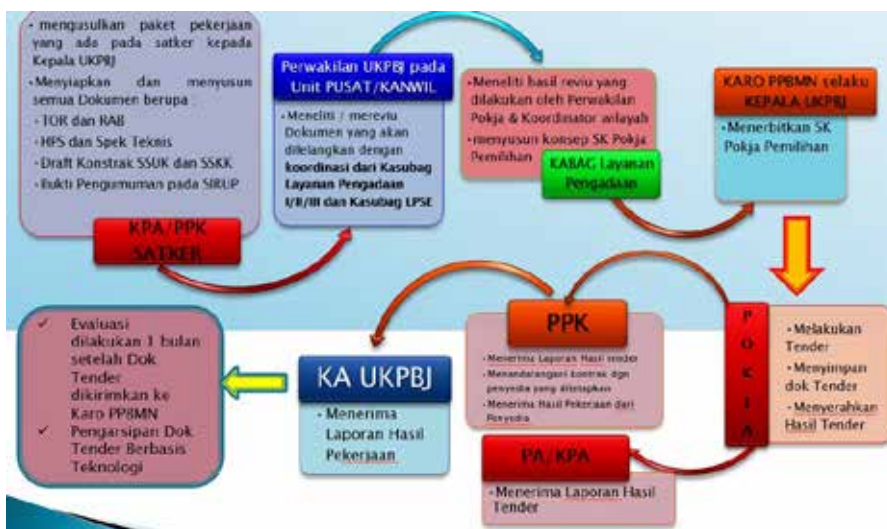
• mengusulkan paket pekerjaan yang ada pada satker kepada Kepala UKPBJ
• Menyiapkan dan menyusun semua Dokumen berupa :
- TOR dan RAB
- HPS dan Spek Teknis
- Draft Konstrak SSUK dan SSKK
- Bukti Pengumuman pada SIRUP

KPA/PPK SATKER

Perwakilan UKPBJ pada Unit PUSAT/KANWIL

• Meneliti / mereviu Dokumen yang akan dilelangkan dengan koordinasi dari Kasubag Layanan Pengadaan I/II/III dan Kasubag LPSE

• Meneliti hasil reviu yang dilakukan oleh Perwakilan Pokja & Koordinator wilayah
• menyusun konsep SK Pokja Pemilihan

KABAG Layanan Pengadaan

KARO PPBMN selaku KEPALA UKPBJ

• Menerbitkan SK Pokja Pemilihan

POKJA

• Melakukan Tender
• Menyimpan dok Tender
• Menyerahkan Hasil Tender

PPK

• Menerima Laporan Hasil Tender
• Menandatangani kontrak dgn penyedia yang ditetapkan
• Menerima Hasil Pekerjaan dari Penyedia

PA/KPA

• Menerima Laporan Hasil Tender

KA UKPBJ

• Menerima Laporan Hasil Pekerjaan

✓ Evaluasi dilakukan 1 bulan setelah Dok Tender dikirimkan ke Karo PPBMN
✓ Pengarsipan Dok. Tender Berbasis Teknologi